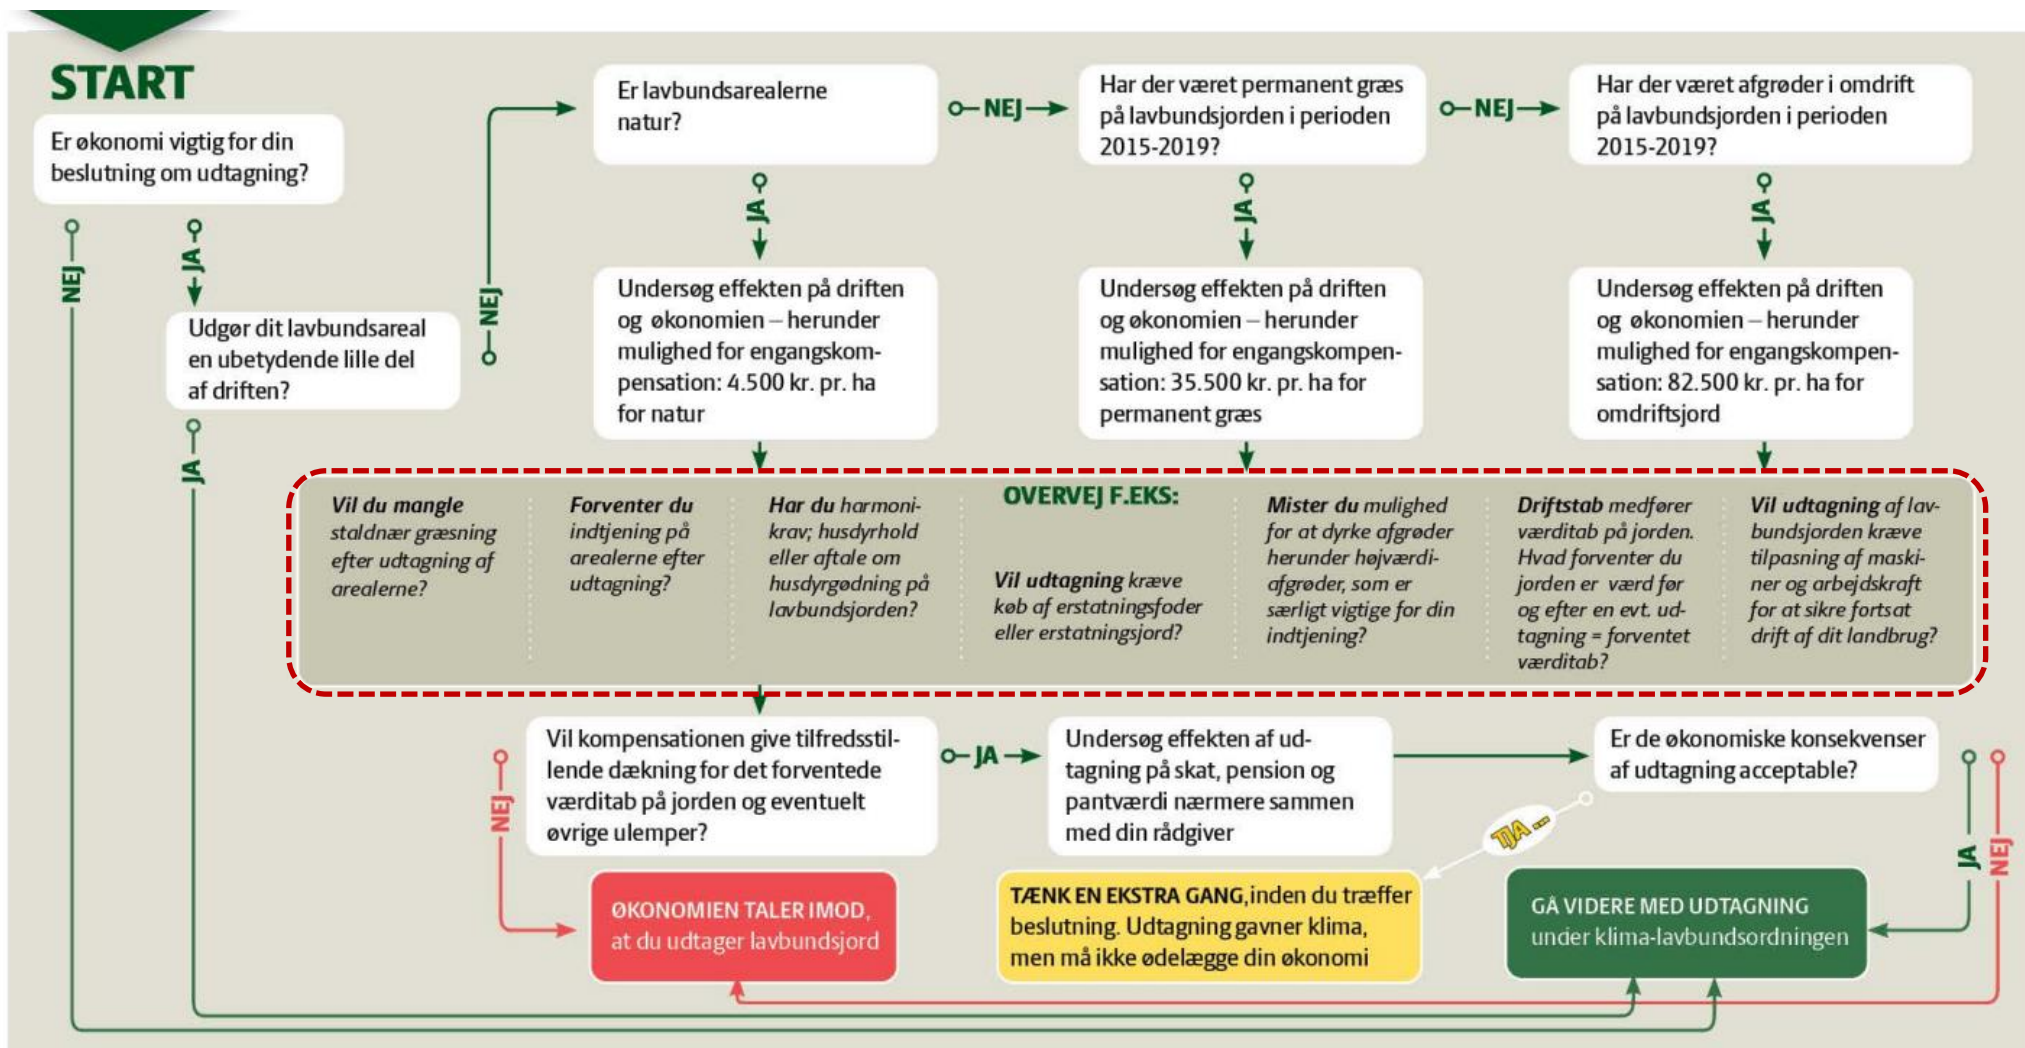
START

Er økonomi vigtig for din beslutning om udtagning?

NEJ

JA

Udgør dit lavbundsareal en ubetydende lille del af driften?

JA

NEJ

Er lavbundsarealerne natur?

NEJ

Har der været permanent græs på lavbundsjorden i perioden 2015-2019?

NEJ

Har der været afgrøder i omdrift på lavbundsjorden i perioden 2015-2019?

JA

Undersøg effekten på driften og økonomien – herunder mulighed for engangskompensation: 4.500 kr. pr. ha for natur

JA

Undersøg effekten på driften og økonomien – herunder mulighed for engangskompensation: 35.500 kr. pr. ha for permanent græs

JA

Undersøg effekten på driften og økonomien – herunder mulighed for engangskompensation: 82.500 kr. pr. ha for omdriftsjord

OVERVEJ F.EKS:

Vil du mangle staldnær græsning efter udtagning af arealerne?

Forventer du indtjening på arealerne efter udtagning?

Har du harmonikrav; husdyrhold eller aftale om husdyrgødning på lavbundsjorden?

Vil udtagning kræve køb af erstatningsfoder eller erstatningsjord?

Mister du mulighed for at dyrke afgrøder herunder højværdiafgrøder, som er særligt vigtige for din indtjening?

Driftstab medfører værditab på jorden. Hvad forventer du jorden er værd før og efter en evt. udtagning = forventet værditab?

Vil udtagning af lavbundsjorden kræve tilpasning af maskiner og arbejdskraft for at sikre fortsat drift af dit landbrug?

Vil kompensationen give tilfredsstillende dækning for det forventede værditab på jorden og eventuelt øvrige ulemper?

NEJ

JA

Undersøg effekten af udtagning på skat, pension og pantværdi nærmere sammen med din rådgiver

Er de økonomiske konsekvenser af udtagning acceptable?

TJA...

JA

NEJ

ØKONOMIEN TALER IMOD, at du udtager lavbundsjord

TÆNK EN EKSTRA GANG, inden du træffer beslutning. Udtagning gavner klima, men må ikke ødelægge din økonomi

GÅ VIDERE MED UDTAGNING under klima-lavbundsordningen